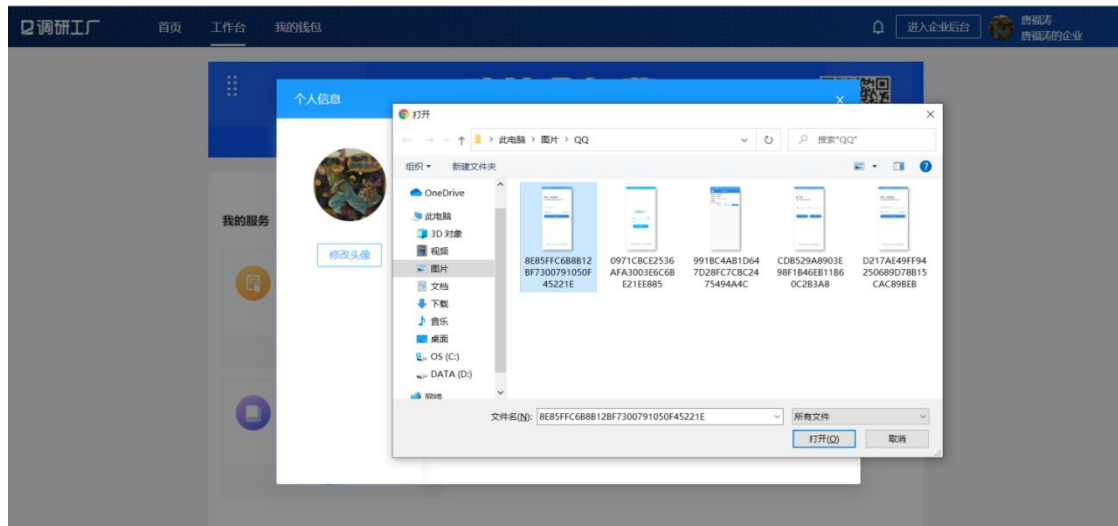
调研工厂 首页 工作台 我的钱包

进入企业后台 唐福涛 唐福涛的企业

个人信息

我的服务

修改头像

打开

此电脑 › 图片 › QQ

搜索"QQ"

组织 ▾ 新建文件夹

OneDrive
此电脑
3D 对象
视频
图片
文档
下载
音乐
桌面
OS (C:)
DATA (D:)
网络

8E85FFC6B8B12BF7300791050F45221E

0971C8CE2536AFA3003E6C6BE21EE885

991BC4AB1D647D28FC7CBC2475494A4C

CDB529A8903E98F1B46EB11B60C2B3A8

D217AE49FF94250689D78B15CAC89BEB

文件名(N): 8E85FFC6B8B12BF7300791050F45221E

所有文件

打开(O) 取消